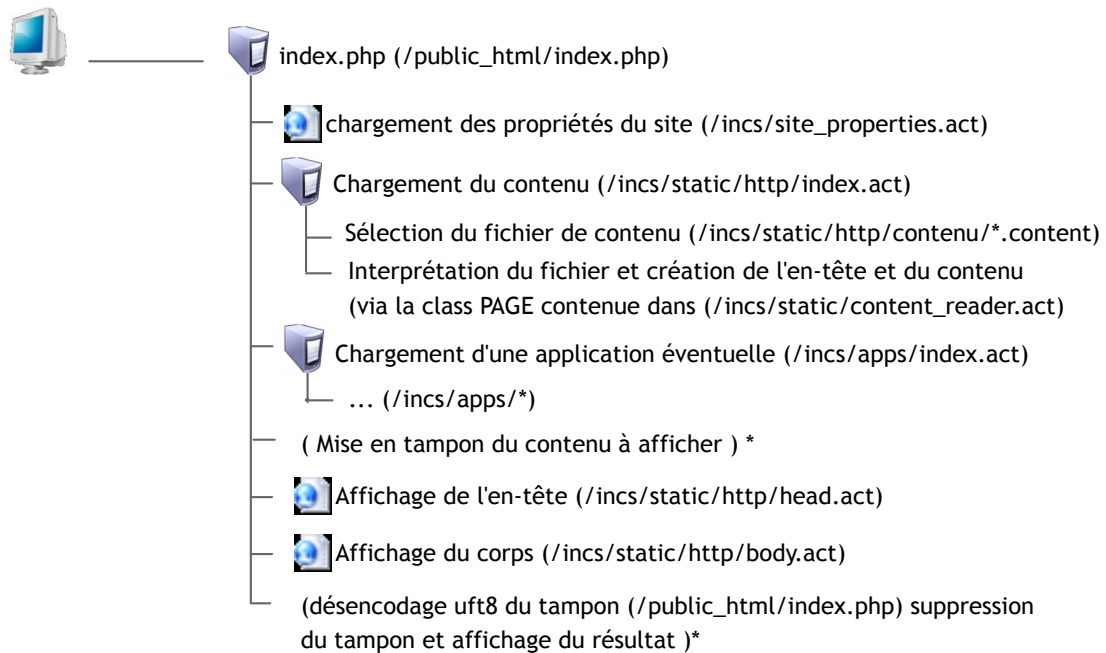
index.php (/public_html/index.php)

chargement des propriétés du site (/incs/site_properties.act)

Chargement du contenu (/incs/static/http/index.act)

Sélection du fichier de contenu (/incs/static/http/contenu/*.content)

Interprétation du fichier et création de l'en-tête et du contenu (via la class PAGE contenue dans (/incs/static/content_reader.act)

Chargement d'une application éventuelle (/incs/apps/index.act)

... (/incs/apps/*)

( Mise en tampon du contenu à afficher ) *

Affichage de l'en-tête (/incs/static/http/head.act)

Affichage du corps (/incs/static/http/body.act)

(désencodage uft8 du tampon (/public_html/index.php) suppression du tampon et affichage du résultat )*